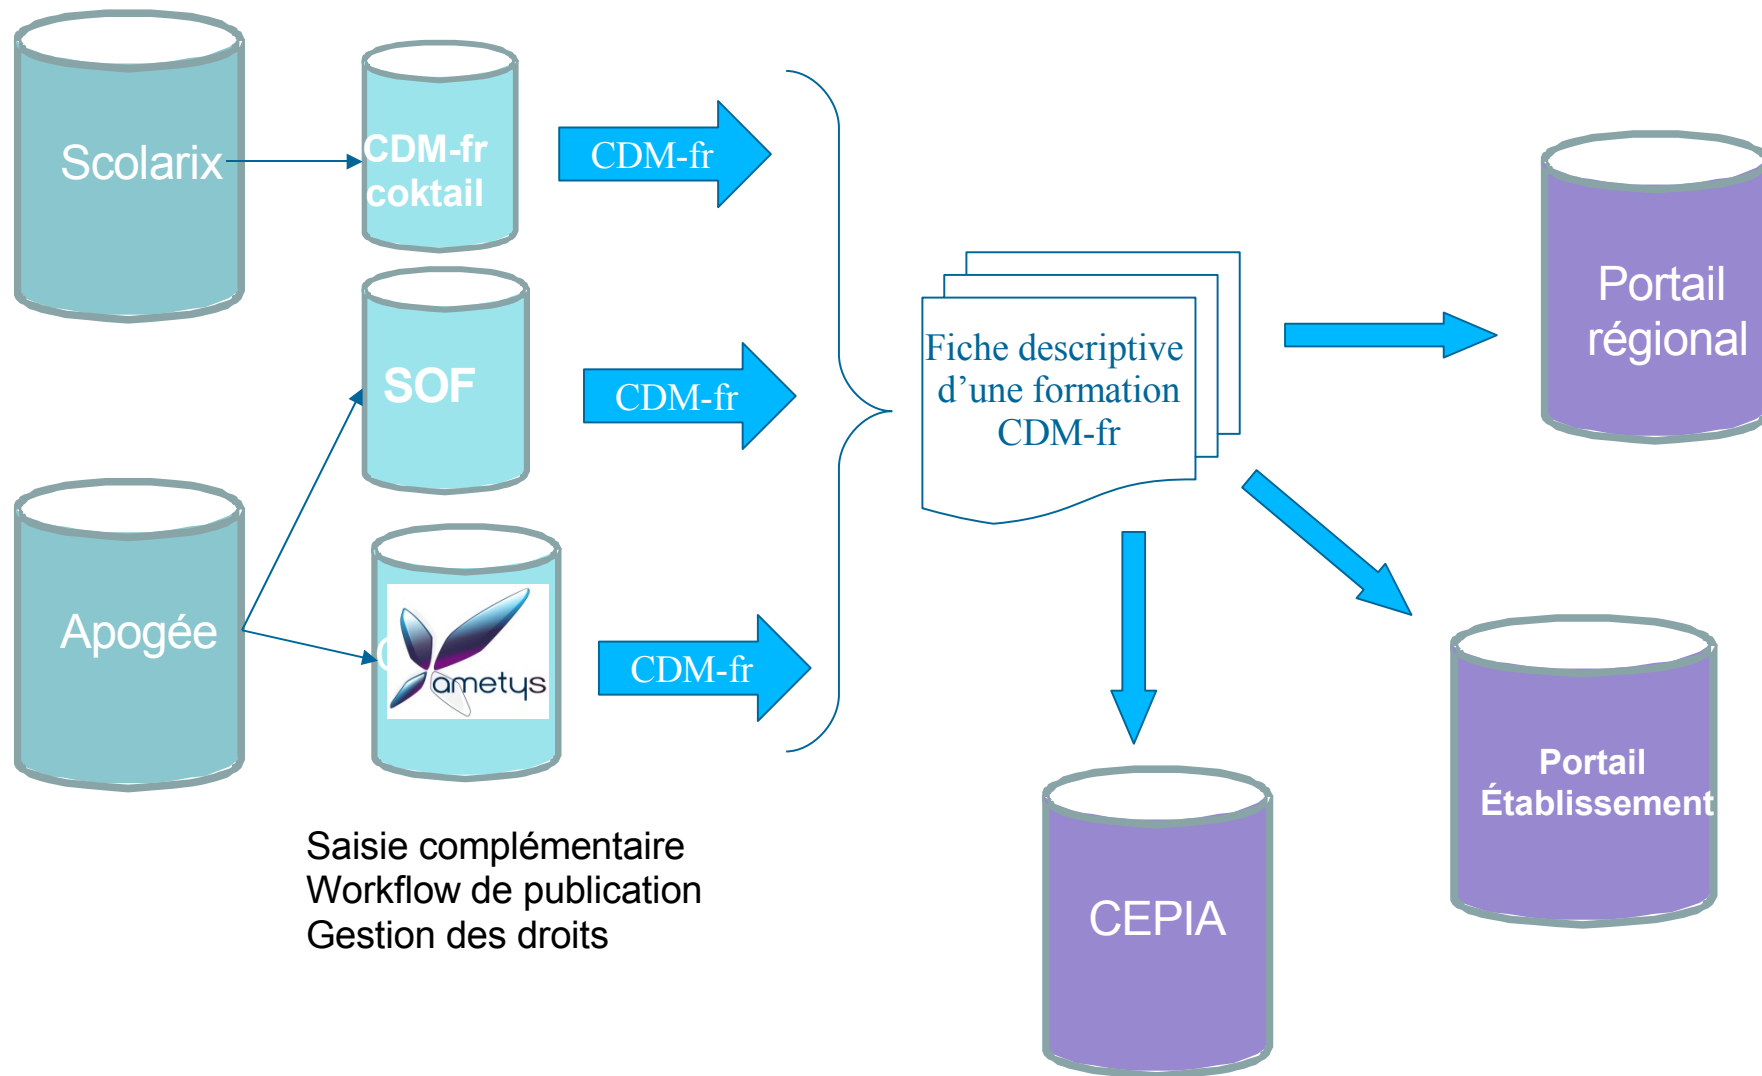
Scolarix

CDM-fr coktail

CDM-fr

SOF

CDM-fr

Apogée

ametys

CDM-fr

Fiche descriptive d’une formation CDM-fr

Portail régional

Portail Établissement

CEPIA

Saisie complémentaire
Workflow de publication
Gestion des droits